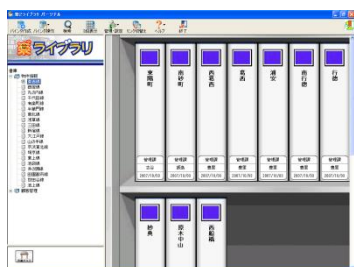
楽ライブラリ

東陽町
南砂町
西葛西
葛西
浦安
南行徳
行徳

管理課
管理課
管理課
管理課
管理課
管理課
管理課

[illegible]
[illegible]
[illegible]
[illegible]
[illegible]
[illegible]
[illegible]

2007/10/02
2007/10/02
2007/10/02
2007/10/02
2007/10/02
2007/10/02
2007/10/02

妙典
原木中山
西船橋